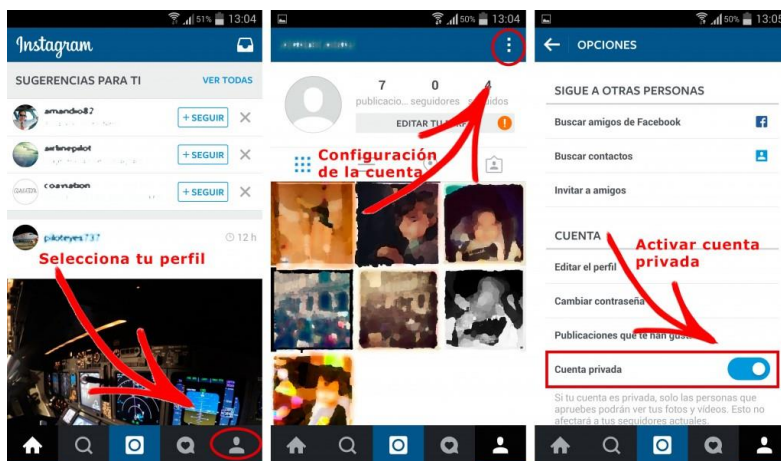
51% 13:04

Instagram

SUGERENCIAS PARA TI VER TODAS

amandio82 + SEGUIR

airlinepilot + SEGUIR

caanation + SEGUIR

piloteyes737 12 h

Selecciona tu perfil

51% 13:04

7 publicacio... 0 seguidores 4 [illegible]dos

EDITAR TU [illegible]

Configuración de la cuenta

50% 13:05

OPCIONES

SIGUE A OTRAS PERSONAS

Buscar amigos de Facebook

Buscar contactos

Invitar a amigos

CUENTA

Activar cuenta privada

Editar el perfil

Cambiar contraseña

Publicaciones que te han gust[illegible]

Cuenta privada

Si tu cuenta es privada, solo las personas que apruebes podrán ver tus fotos y videos. Esto no afectará a tus seguidores actuales.